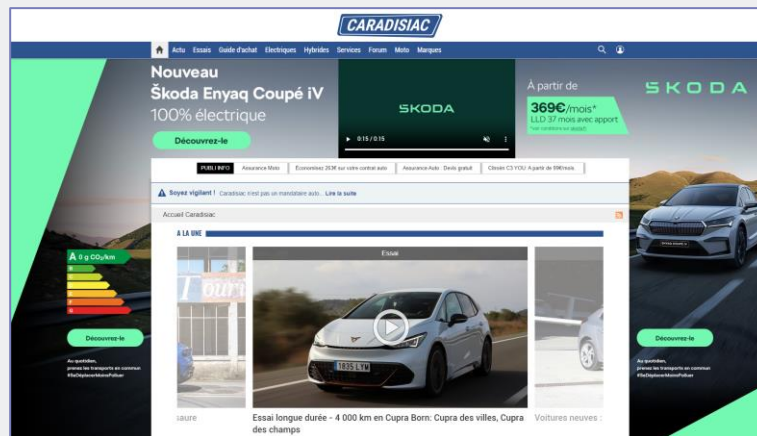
CARADISIAC

Actu Essais Guide d'achat Electriques Hybrides Services Forum Moto Marques

Nouveau Škoda Enyaq Coupé iV 100% électrique

Découvrez-le

SKODA

0:15 / 0:15

À partir de 369€/mois* LLD 37 mois avec apport

SKODA

PUBLI INFO Assurance Moto Economisez 263€ sur votre contrat auto Assurance Auto : Devis gratuit Citroën C3 YOU: A partir de 99€/mois

Soyez vigilant ! Caradisiac n'est pas un mandataire auto... Lire la suite

Accueil Caradisiac

A LA UNE

A 0 g $CO_2$/km

Découvrez-le

Au quotidien, prenez les transports en commun #SeDéplacerMoinsPolluer

Essai

1835 LYM

aure

Essai longue durée - 4 000 km en Cupra Born: Cupra des villes, Cupra des champs

Voitures neuves :

Découvrez-le

Au quotidien, prenez les transports en commun #SeDéplacerMoinsPolluer